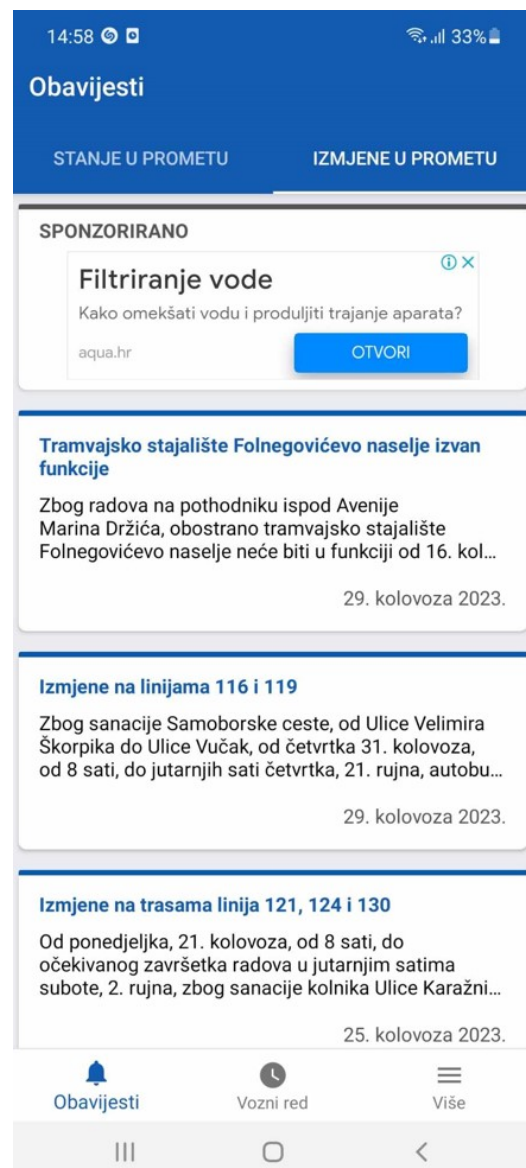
14:58 33%

Obavijesti

STANJE U PROMETU

IZMJENE U PROMETU

SPONZORIRANO

Filtriranje vode

Kako omekšati vodu i produljiti trajanje aparata?

aqua.hr

OTVORI

Tramvajsko stajalište Folnegovićevo naselje izvan funkcije

Zbog radova na pothodniku ispod Avenije Marina Držića, obostrano tramvajsko stajalište Folnegovićevo naselje neće biti u funkciji od 16. kol...

29. kolovoza 2023.

Izmjene na linijama 116 i 119

Zbog sanacije Samoborske ceste, od Ulice Velimira Škorpika do Ulice Vučak, od četvrtka 31. kolovoza, od 8 sati, do jutarnjih sati četvrtka, 21. rujna, autobu...

29. kolovoza 2023.

Izmjene na trasama linija 121, 124 i 130

Od ponedjeljka, 21. kolovoza, od 8 sati, do očekivanog završetka radova u jutarnjim satima subote, 2. rujna, zbog sanacije kolnika Ulice Karažni...

25. kolovoza 2023.

Obavijesti

Vozni red

Više